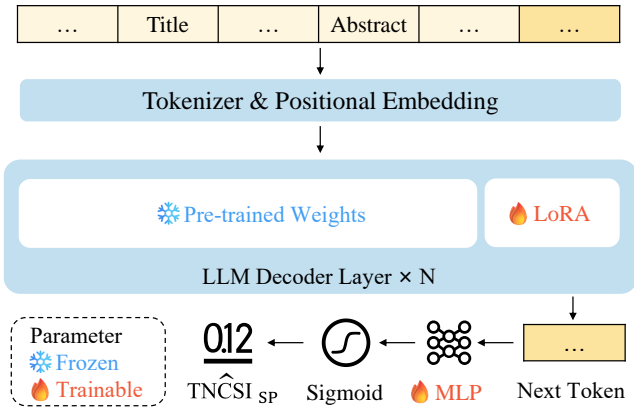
| … | Title | … | Abstract | … | … |
|---|---|---|---|---|---|

Tokenizer & Positional Embedding

❄ Pre-trained Weights

🔥 LoRA

LLM Decoder Layer × N

Parameter
❄ Frozen
🔥 Trainable

0.12

$\text{TN}\widehat{\text{CSI}}_{\text{SP}}$

Sigmoid

🔥 MLP

…

Next Token